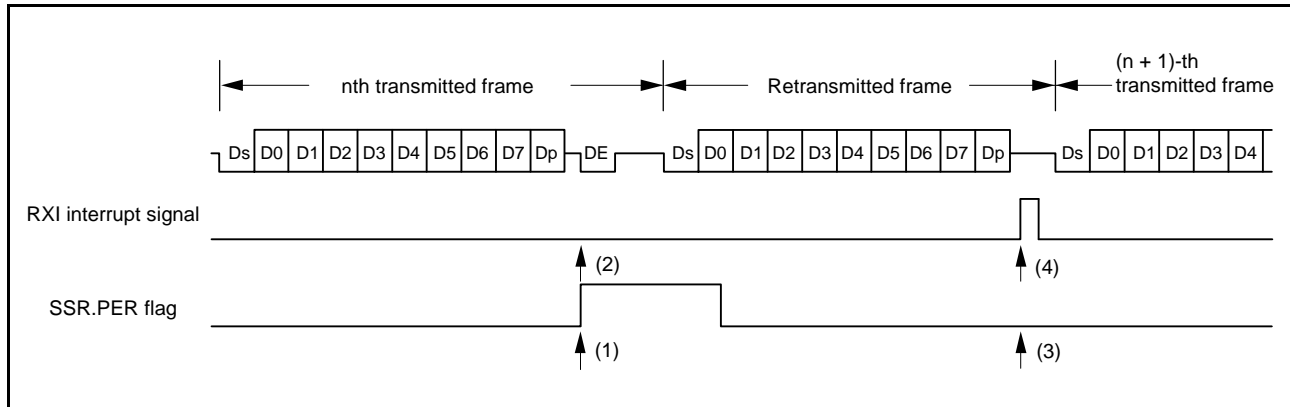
nth transmitted frame

Retransmitted frame

(n + 1)-th transmitted frame

Ds D0 D1 D2 D3 D4 D5 D6 D7 Dp DE Ds D0 D1 D2 D3 D4 D5 D6 D7 Dp Ds D0 D1 D2 D3 D4

RXI interrupt signal

(2)

(4)

SSR.PER flag

(1)

(3)